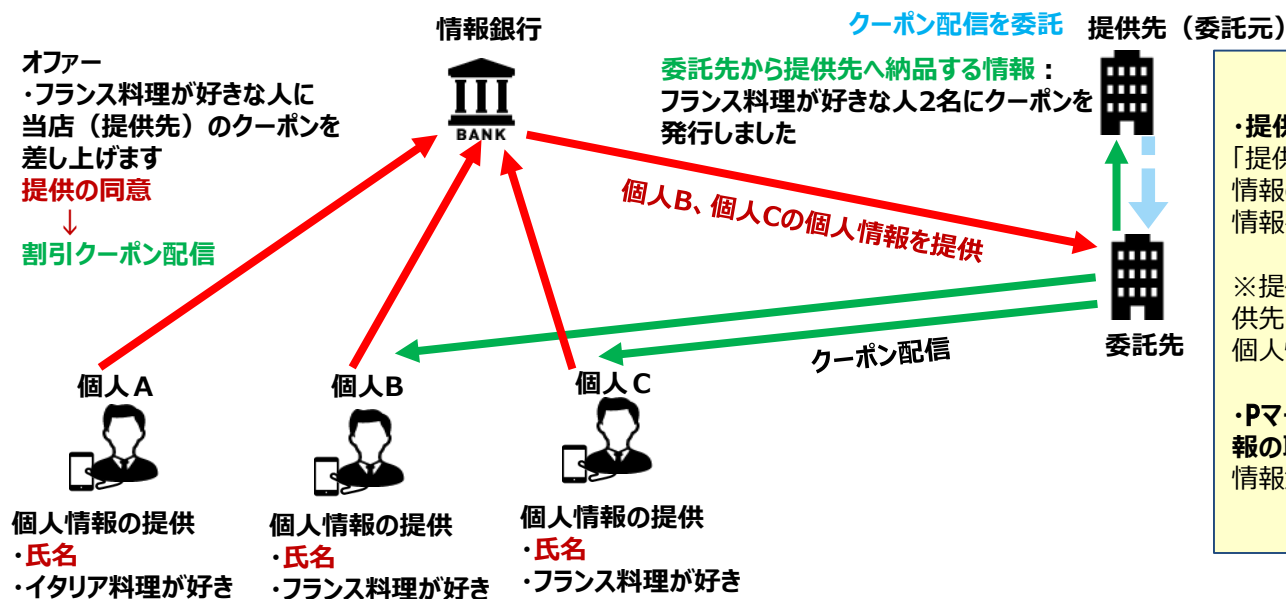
情報銀行

クーポン配信を委託

提供先（委託元）

オファー
・フランス料理が好きな人に当店（提供先）のクーポンを差し上げます
提供の同意
↓
割引クーポン配信

BANK

委託先から提供先へ納品する情報：
フランス料理が好きな人2名にクーポンを発行しました

個人B、個人Cの個人情報を提供

委託先

クーポン配信

個人A

個人B

個人C

個人情報の提供
・氏名
・イタリア料理が好き

個人情報の提供
・氏名
・フランス料理が好き

個人情報の提供
・氏名
・フランス料理が好き

・提供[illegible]
「提供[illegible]
情報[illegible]
情報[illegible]

※提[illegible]
供先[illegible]
個人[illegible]

・Pマ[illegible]
報の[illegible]
情報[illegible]